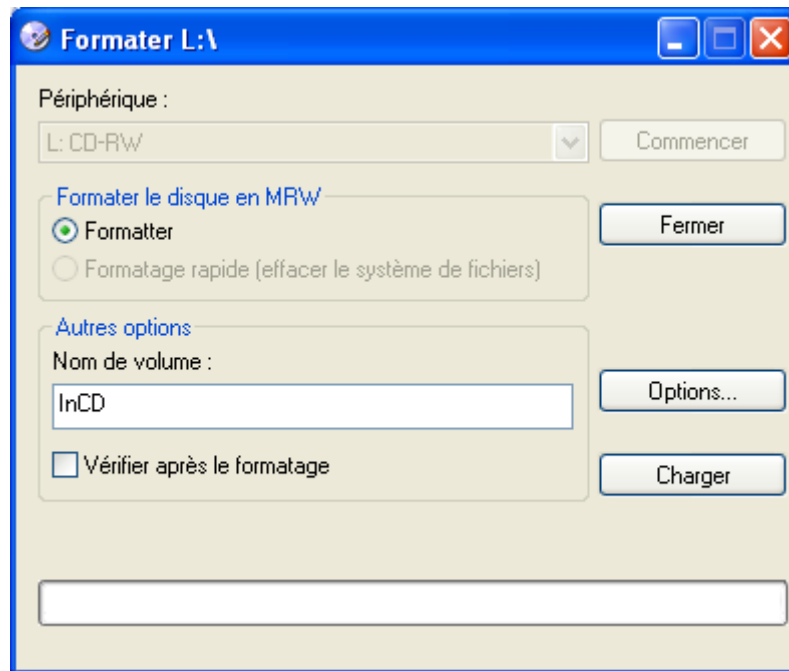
Formater L:\

Périphérique :

L: CD-RW

Commencer

Formater le disque en MRW

Formatter

Formatage rapide (effacer le système de fichiers)

Fermer

Autres options

Nom de volume :

InCD

Options...

Vérifier après le formatage

Charger